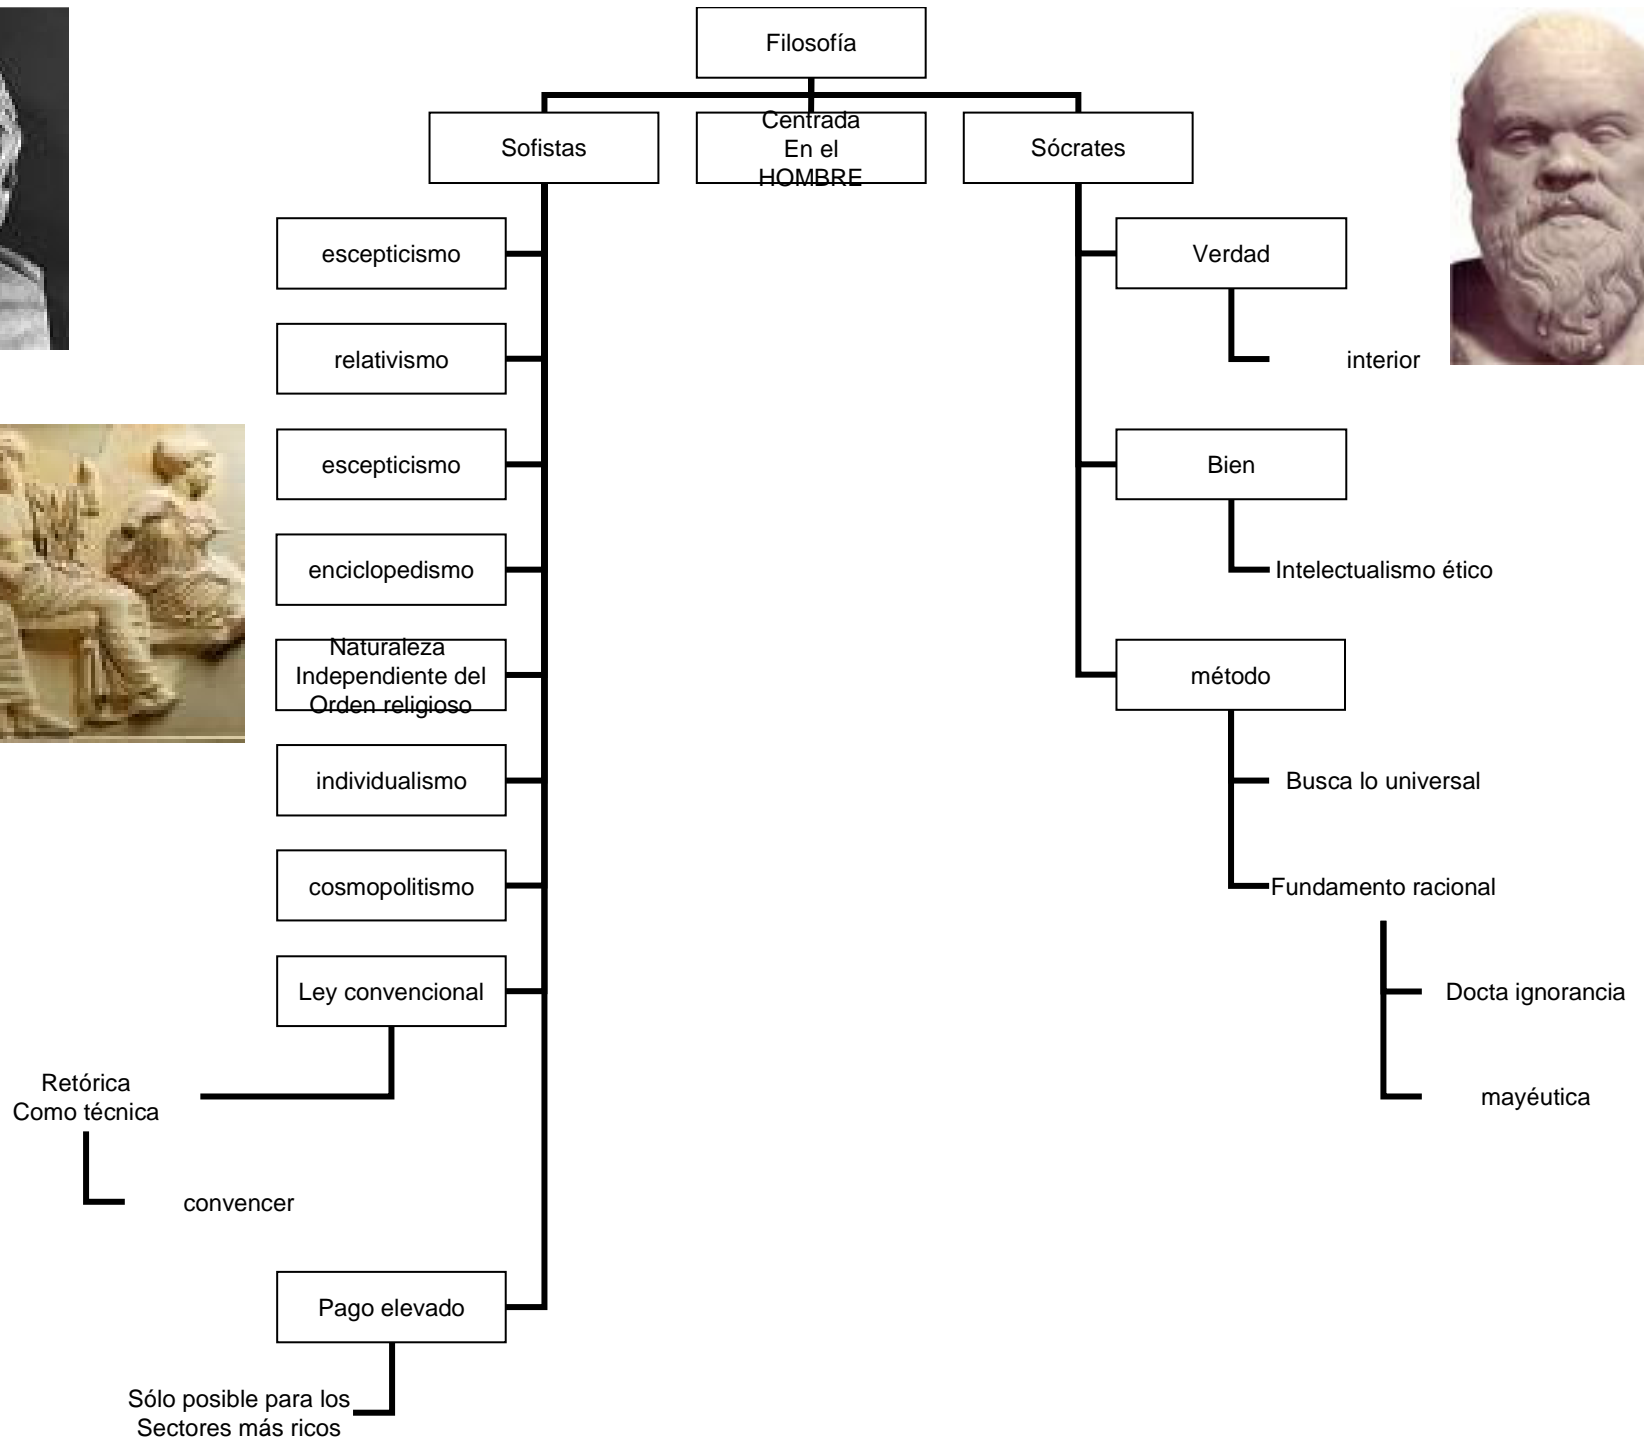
Filosofía

Sofistas

Centrada
En el
HOMBRE

Sócrates

escepticismo

relativismo

escepticismo

enciclopedismo

Naturaleza
Independiente del
Orden religioso

individualismo

cosmopolitismo

Ley convencional

Retórica
Como técnica

convencer

Pago elevado

Sólo posible para los
Sectores más ricos

Verdad

interior

Bien

Intelectualismo ético

método

Busca lo universal

Fundamento racional

Docta ignorancia

mayéutica